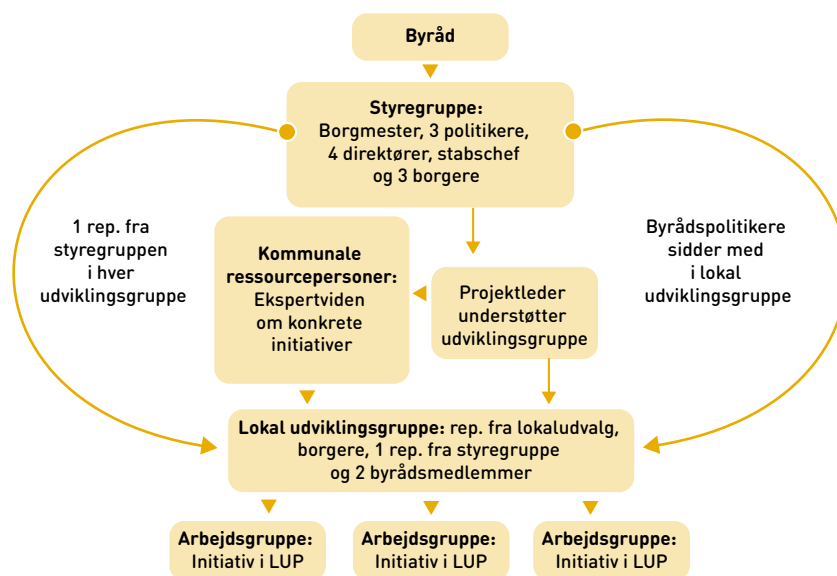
Byråd

Styregruppe: Borgmester, 3 politikere, 4 direktører, stabschef og 3 borgere

1 rep. fra styregruppen i hver udviklingsgruppe

Kommunale ressourcepersoner: Ekspertviden om konkrete initiativer

Projektleder understøtter udviklingsgruppe

Byrådspolitikere sidder med i lokal udviklingsgruppe

Lokal udviklingsgruppe: rep. fra lokaludvalg, borgere, 1 rep. fra styregruppe og 2 byrådsmedlemmer

Arbejdsgruppe: Initiativ i LUP

Arbejdsgruppe: Initiativ i LUP

Arbejdsgruppe: Initiativ i LUP